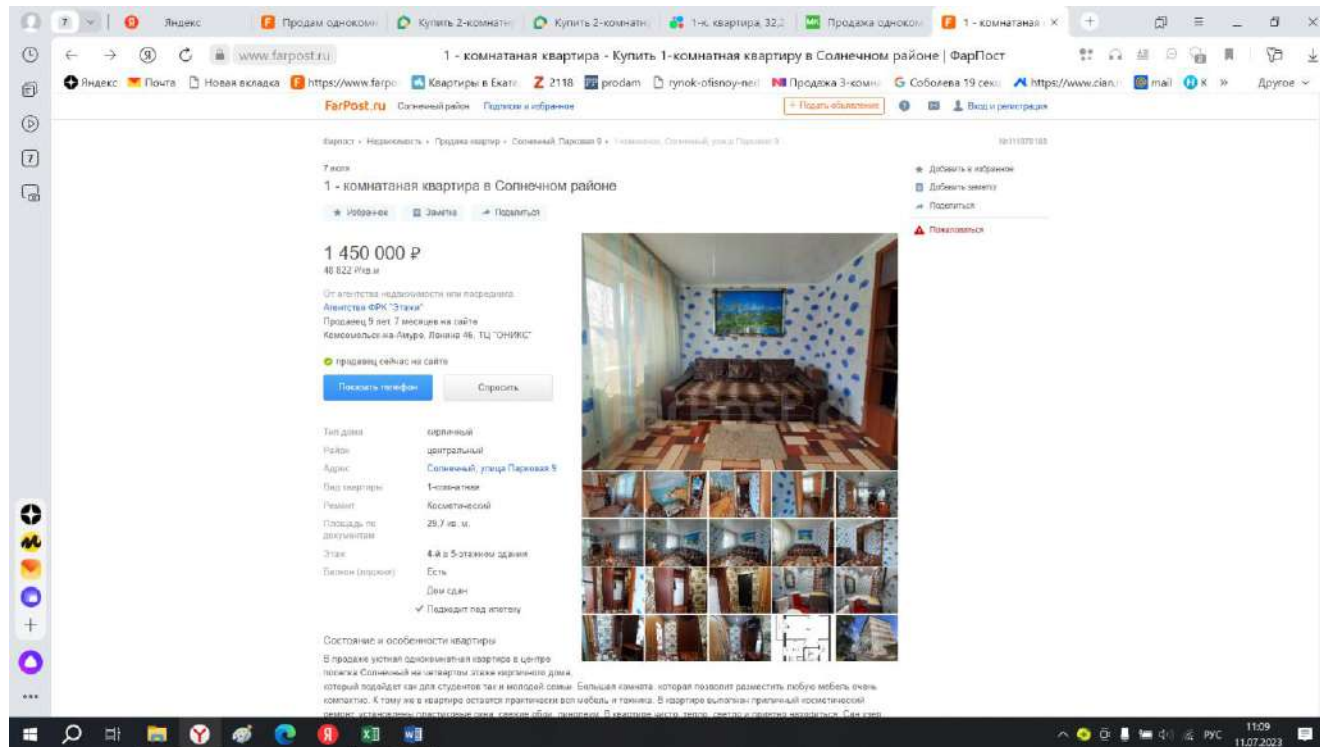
7 | Яндекс | Продам одноком | Купить 2-комнатн | Купить 2-комнатн | 1-к. квартира, 32,2 | Продажа одноком | 1 - комнатаная | +

www.farpost.ru 1 - комнатаная квартира - Купить 1-комнатную квартиру в Солнечном районе | ФарПост

Яндекс | Почта | Новая вкладка | https://www.farpo | Квартиры в Екате | 2118 | prodam | rynok-ofisnoy-ne | Продажа 3-комн | Соболева 19 секц | https://www.cian. | mail | К » | Другое

FarPost.ru Солнечный район Подписки и избранное + Подать объявление Вход и регистрация

Фарпост » Недвижимость » Продажа квартир » Солнечный, Парковая 9 » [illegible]

7 июля

1 - комнатаная квартира в Солнечном районе

Избранное Заметка Поделиться

Добавить в избранное
Добавить заметку
Поделиться
Пожаловаться

1 450 000 ₽
48 822 ₽/кв.м

От агентства недвижимости или посредника
Агентство ФРК "Этажи"
Продавец 9 лет 7 месяцев на сайте
Комсомольск-на-Амуре, Ленина 46, ТЦ "ОНИКС"

продавец сейчас на сайте

Показать телефон Спросить

| | |
|---|---|
| Тип дома | кирпичный |
| Район | центральный |
| Адрес | Солнечный, улица Парковая 9 |
| Вид квартиры | 1-комнатная |
| Ремонт | Косметический |
| Площадь по документам | 29,7 кв. м. |
| Этаж | 4-й в 5-этажном здании |
| Балкон (лоджия) | Есть |
| | Дом сдан |
| | ✓ Подходит под ипотеку |

Состояние и особенности квартиры

В продаже уютная однокомнатная квартира в центре поселка Солнечный на четвертом этаже кирпичного дома, который подойдет как для студентов так и молодой семьи. Большая комната, которая позволит разместить любую мебель очень компактно. К тому же в квартире остается практически вся мебель и техника. В квартире выполнен приличный косметический ремонт, установлены пластиковые окна, свежие обои, линолеум. В квартире чисто, тепло, светло и приятно находиться. Сан.узел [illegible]

РУС 11:09 11.07.2023